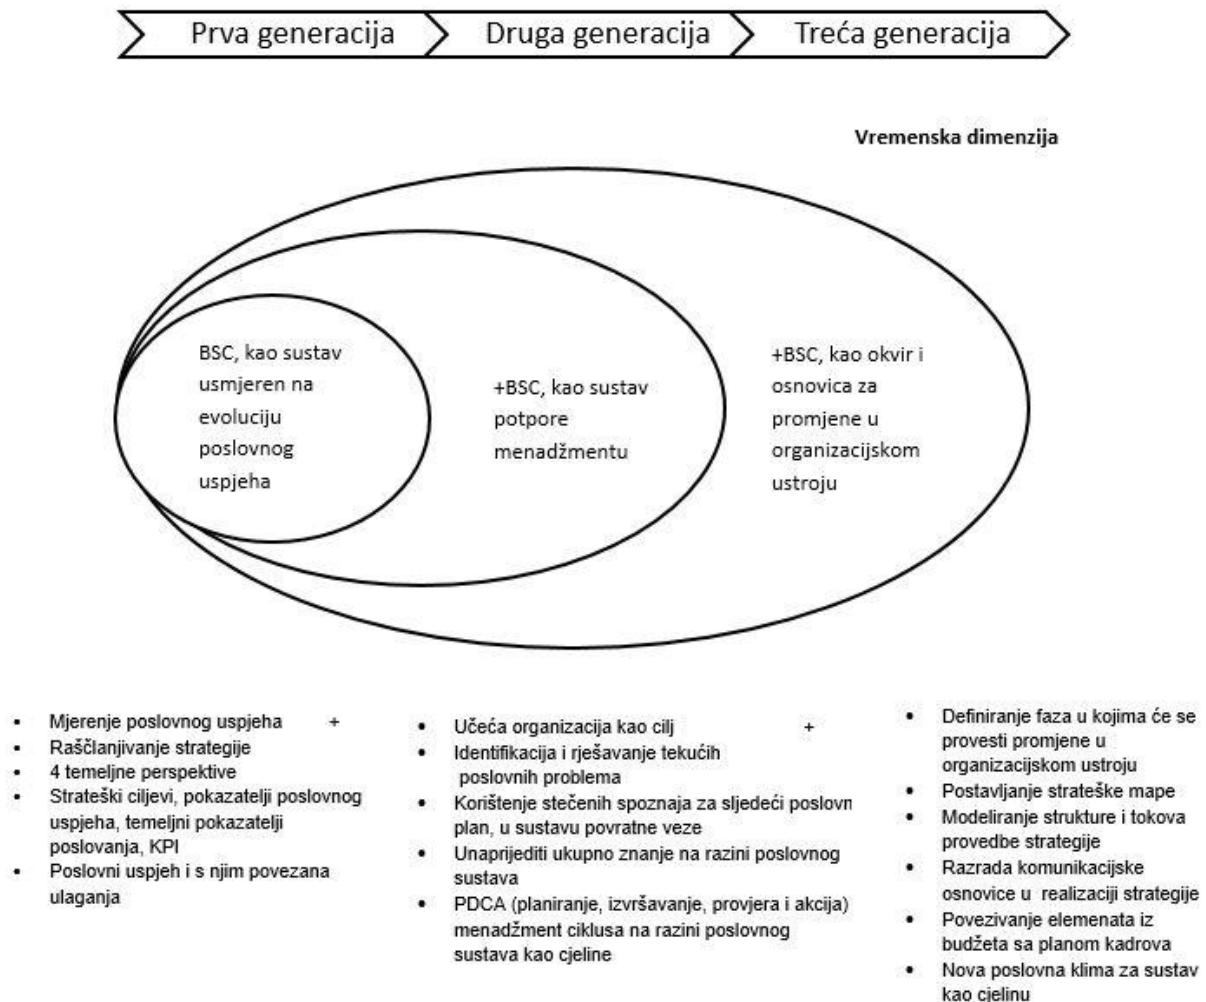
Prva generacija
Druga generacija
Treća generacija

Vremenska dimenzija

BSC, kao sustav usmjeren na evoluciju poslovnog uspjeha

+BSC, kao sustav potpore menadžmentu

+BSC, kao okvir i osnovica za promjene u organizacijskom ustroju

- Mjerenje poslovnog uspjeha +
- Raščlanjivanje strategije
- 4 temeljne perspektive
- Strateški ciljevi, pokazatelji poslovnog uspjeha, temeljni pokazatelji poslovanja, KPI
- Poslovni uspjeh i s njim povezana ulaganja

- Učeća organizacija kao cilj +
- Identifikacija i rješavanje tekućih poslovnih problema
- Korištenje stečenih spoznaja za sljedeći poslovn plan, u sustavu povratne veze
- Unaprijediti ukupno znanje na razini poslovnog sustava
- PDCA (planiranje, izvršavanje, provjera i akcija) menadžment ciklusa na razini poslovnog sustava kao cjeline

- Definiranje faza u kojima će se provesti promjene u organizacijskom ustroju
- Postavljanje strateške mape
- Modeliranje strukture i tokova provedbe strategije
- Razrada komunikacijske osnovice u realizaciji strategije
- Povezivanje elemenata iz budžeta sa planom kadrova
- Nova poslovna klima za sustav kao cjelinu